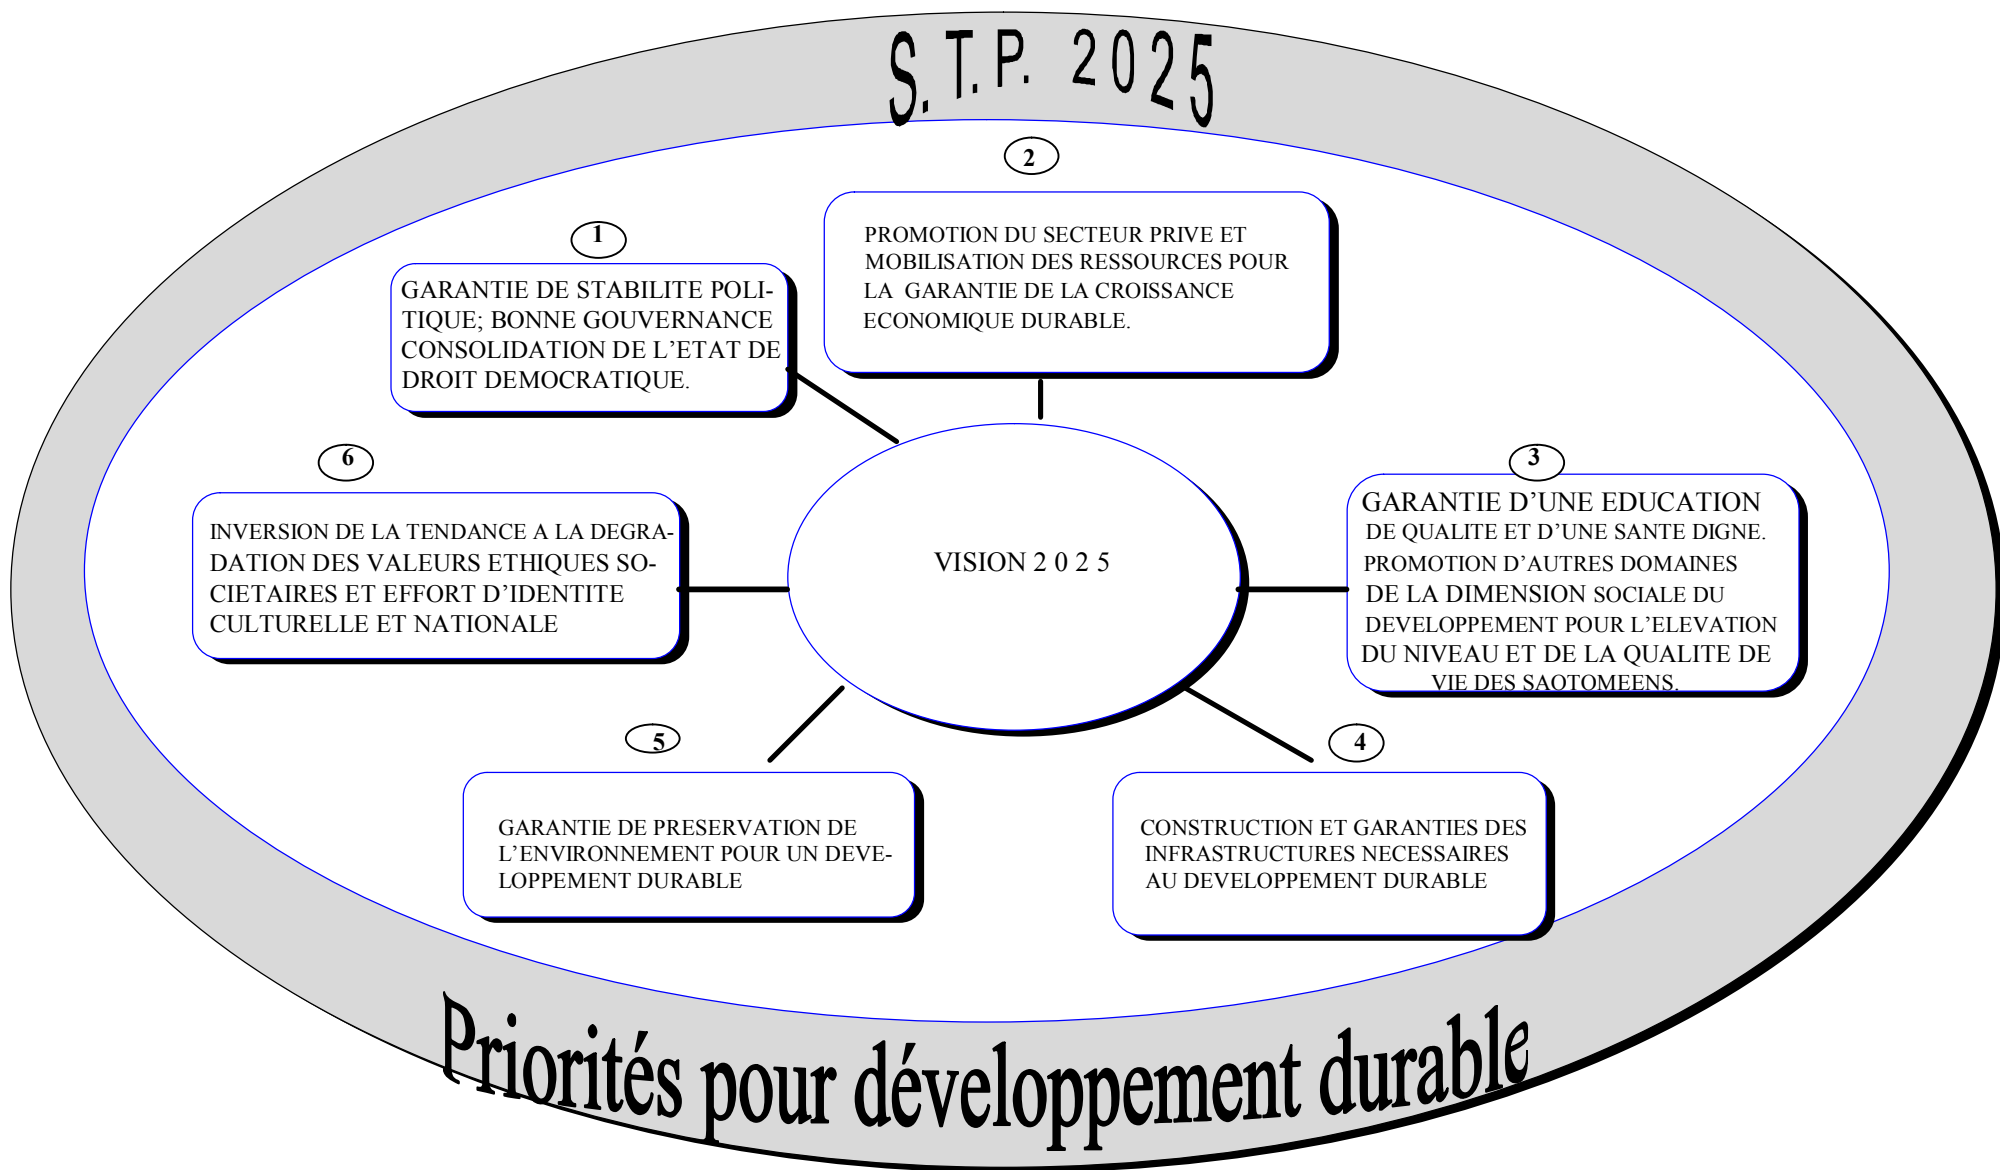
S.T.P. 2025

2

PROMOTION DU SECTEUR PRIVE ET MOBILISATION DES RESSOURCES POUR LA GARANTIE DE LA CROISSANCE ECONOMIQUE DURABLE.

1

GARANTIE DE STABILITE POLITIQUE; BONNE GOUVERNANCE CONSOLIDATION DE L'ETAT DE DROIT DEMOCRATIQUE.

6

INVERSION DE LA TENDANCE A LA DEGRADATION DES VALEURS ETHIQUES SOCIETAIRES ET EFFORT D'IDENTITE CULTURELLE ET NATIONALE

VISION 2 0 2 5

3

GARANTIE D'UNE EDUCATION DE QUALITE ET D'UNE SANTE DIGNE. PROMOTION D'AUTRES DOMAINES DE LA DIMENSION SOCIALE DU DEVELOPPEMENT POUR L'ELEVATION DU NIVEAU ET DE LA QUALITE DE VIE DES SAOTOMEENS.

5

GARANTIE DE PRESERVATION DE L'ENVIRONNEMENT POUR UN DEVELOPPEMENT DURABLE

4

CONSTRUCTION ET GARANTIES DES INFRASTRUCTURES NECESSAIRES AU DEVELOPPEMENT DURABLE

Priorités pour développement durable